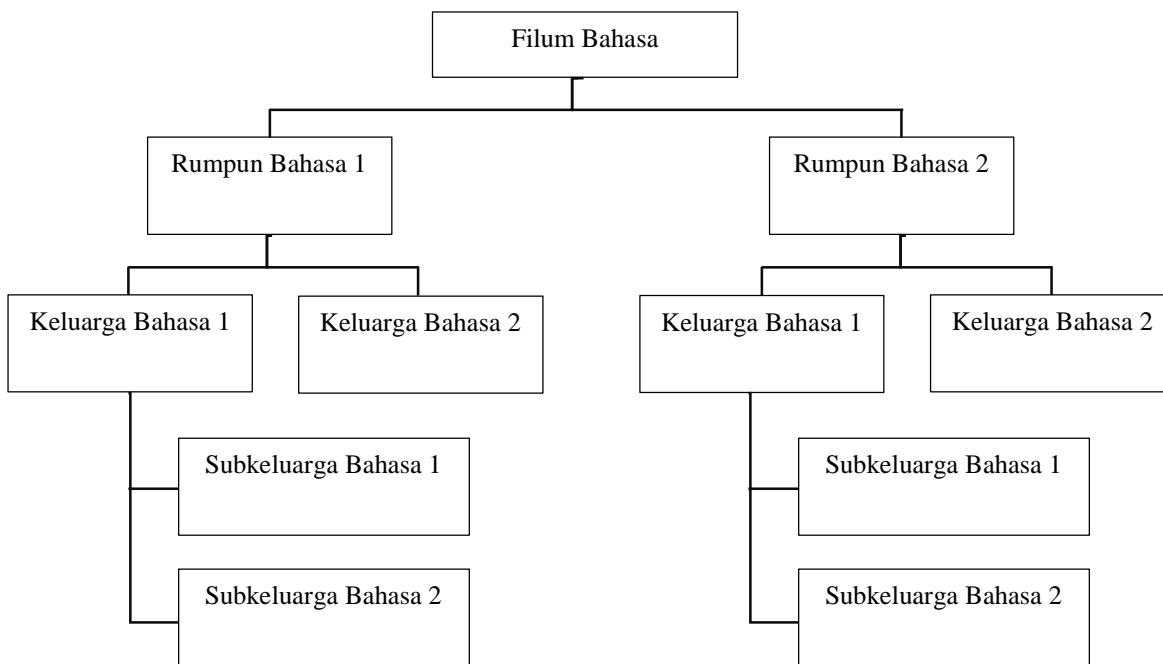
Filum Bahasa

Rumpun Bahasa 1

Rumpun Bahasa 2

Keluarga Bahasa 1

Keluarga Bahasa 2

Keluarga Bahasa 1

Keluarga Bahasa 2

Subkeluarga Bahasa 1

Subkeluarga Bahasa 2

Subkeluarga Bahasa 1

Subkeluarga Bahasa 2